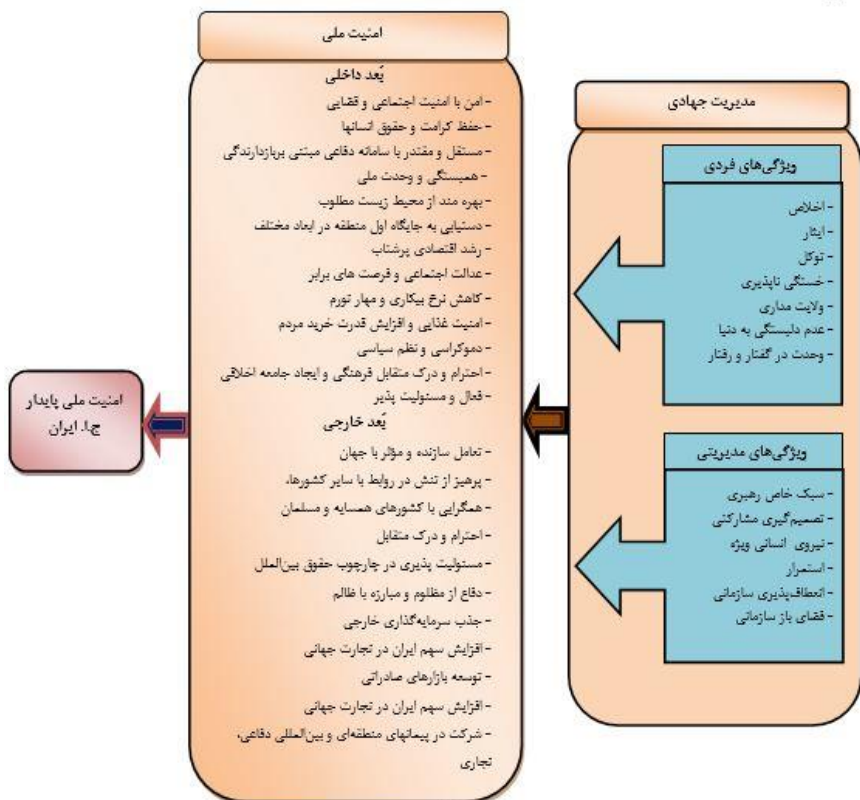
مدیریت جهادی

ویژگی‌های فردی
- اخلاص
- ایثار
- توکل
- خستگی ناپذیری
- ولایت مداری
- عدم دلبستگی به دنیا
- وحدت در گفتار و رفتار

ویژگی‌های مدیریتی
- سبک خاص رهبری
- تصمیم‌گیری مشارکتی
- نیروی انسانی ویژه
- استمرار
- انعطاف‌پذیری سازمانی
- فضای باز سازمانی

امنیت ملی

بُعد داخلی
- امن با امنیت اجتماعی و قضایی
- حفظ کرامت و حقوق انسانها
- مستقل و مقتدر با سامانه دفاعی مبتنی بربازدارندگی
- همبستگی و وحدت ملی
- بهره مند از محیط زیست مطلوب
- دستیابی به جایگاه اول منطقه در ابعاد مختلف
- رشد اقتصادی پرشتاب
- عدالت اجتماعی و فرصت های برابر
- کاهش نرخ بیکاری و مهار تورم
- امنیت غذایی و افزایش قدرت خرید مردم
- دموکراسی و نظم سیاسی
- احترام و درک متقابل فرهنگی و ایجاد جامعه اخلاقی
- فعال و مسئولیت پذیر

بُعد خارجی
- تعامل سازنده و مؤثر با جهان
- پرهیز از تنش در روابط با سایر کشورها،
- همگرایی با کشورهای همسایه و مسلمان
- احترام و درک متقابل
- مسئولیت پذیری در چارچوب حقوق بین‌الملل
- دفاع از مظلوم و مبارزه با ظالم
- جذب سرمایه‌گذاری خارجی
- افزایش سهم ایران در تجارت جهانی
- توسعه بازارهای صادراتی
- افزایش سهم ایران در تجارت جهانی
- شرکت در پیمانهای منطقه‌ای و بین‌المللی دفاعی، تجاری

امنیت ملی پایدار ج.ا. ایران